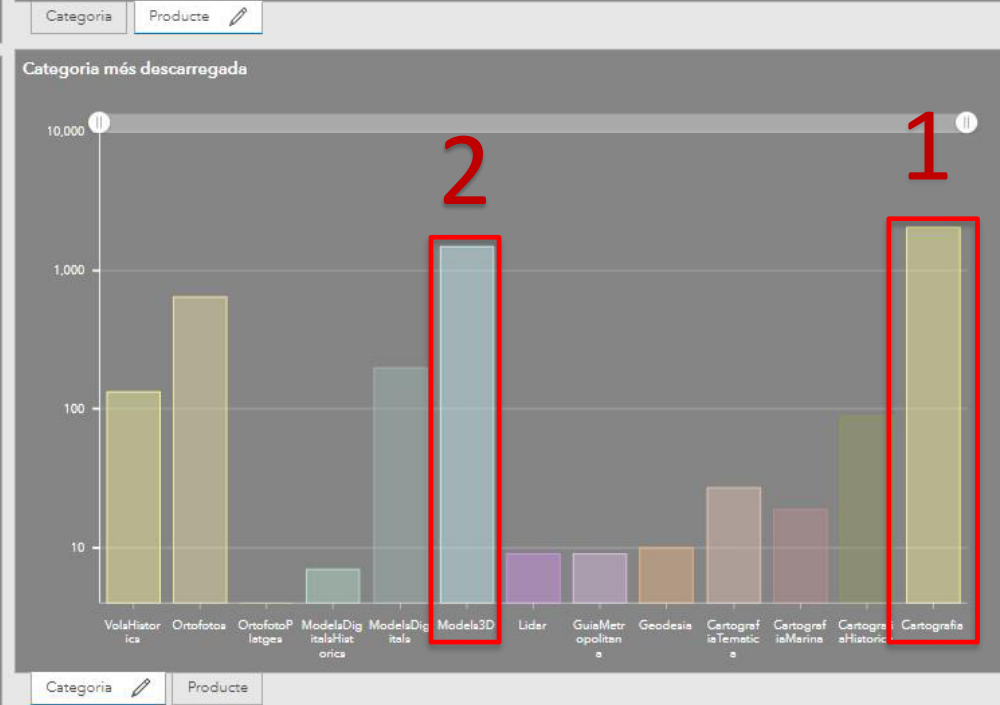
Categoria
Producte

Categoria més descarregada

10,000
1,000
100
10

2
1

VolsHistorica
Ortofotos
OrtofotoPlatges
ModelsDigitalsHistorica
ModelsDigitals
Models3D
Lidar
GuiaMetropolitana
Geodesia
CartografiaTematica
CartografiaMarina
CartografiaHistoric
Cartografia

Categoria
Producte